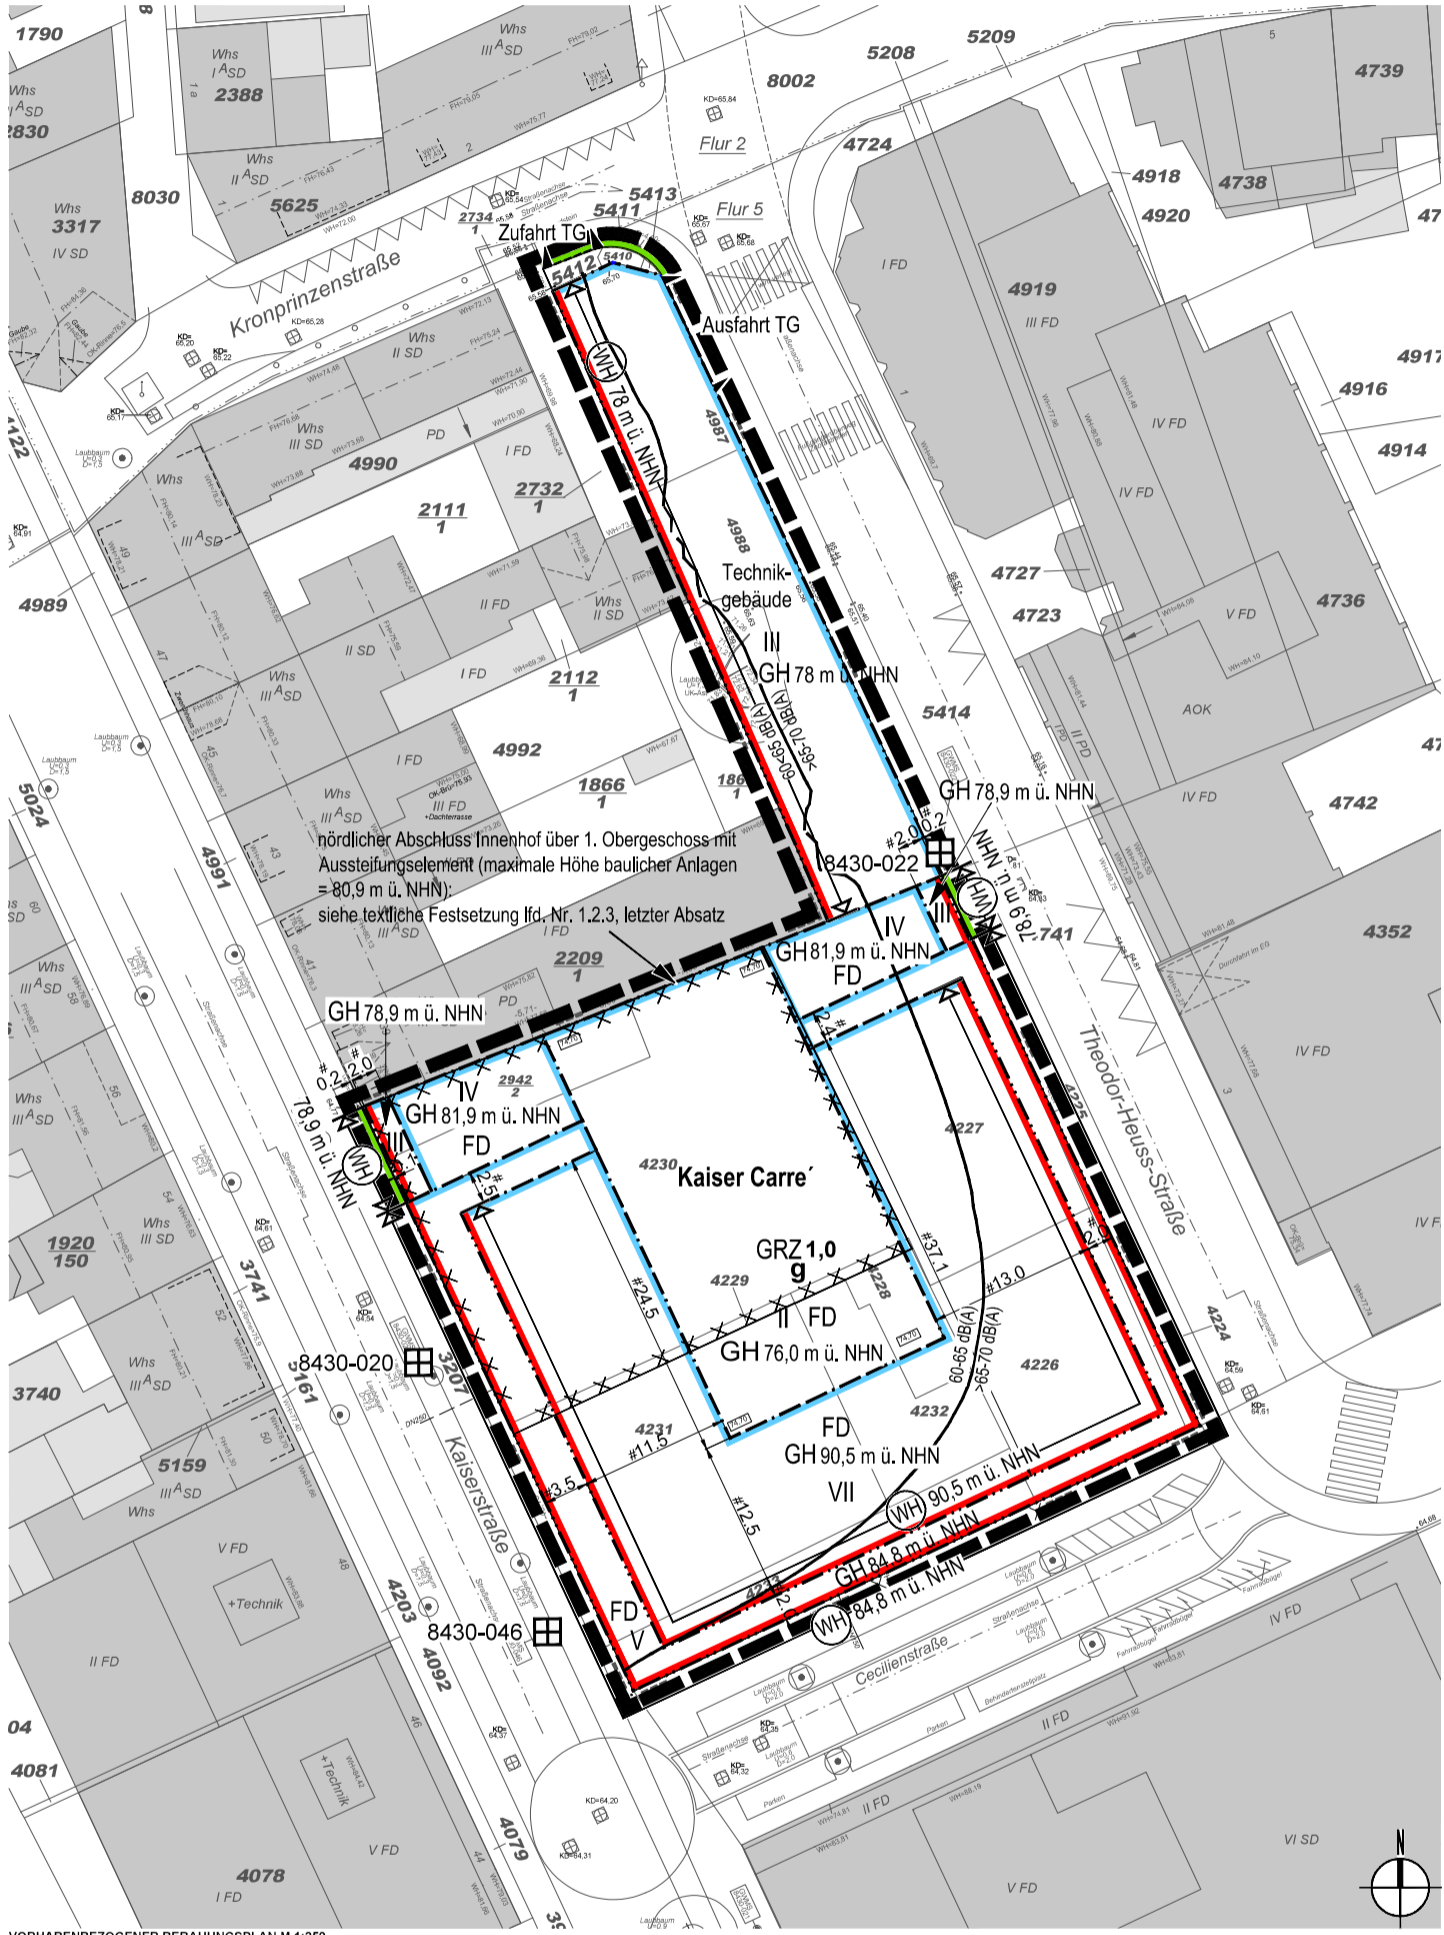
1790
Whs
I $A_{SD}$
2388
Whs
III $A_{SD}$
8002
5208
5209
4739
Whs
III $A_{SD}$
2830
Whs
II $A_{SD}$
5625
Flur 2
4724
4918
4738
4920
8030
Whs
3317
IV SD
2734
1
5413
5411
Flur 5
Zufahrt TG
5412
5410
Ausfahrt TG
I FD
4919
III FD
Kronprinzenstraße
Whs
II SD
WH
78 m ü. NHN
4987
4917
4916
4914
Whs
III SD
PD
4990
I FD
2732
1
IV FD
IV FD
2111
1
Whs
III $A_{SD}$
4988
Technikgebäude
4727
4723
4736
4989
II FD
Whs
II SD
II SD
III
GH 78 m ü. NHN
60<65 dB(A)
>65-70 dB(A)
Whs
III $A_{SD}$
I FD
2112
1
V FD
5414
AOK
I FD
4992
Whs
III $A_{SD}$
III FD
1866
1
186
1
GH 78,9 m ü. NHN
5024
4991
nördlicher Abschluss Innenhof über 1. Obergeschoss mit Aussteifungselement (maximale Höhe baulicher Anlagen = 80,9 m ü. NHN):
siehe textliche Festsetzung lfd. Nr. 1.2.3, letzter Absatz
#2,0
8430-022
WH
78,9 m ü. NHN
IV FD
4742
IV
III
GH 81,9 m ü. NHN
FD
4741
4352
I FD
2209
1
Whs
III $A_{SD}$
GH 78,9 m ü. NHN
PD
#2,0
0,2
Theodor-Heuss-Straße
#2,4
IV FD
Whs
III $A_{SD}$
IV
GH 81,9 m ü. NHN
FD
2942
2
78,9 m ü. NHN
WH
III
#2,5
4230 Kaiser Carre´
4227
4225
Whs
III SD
1920
150
GRZ 1,0
g
4229
4228
#37,1
#13,0
#24,5
II FD
IV F
3741
GH 76,0 m ü. NHN
60-65 dB(A)
>65-70 dB(A)
4226
4224
8430-020
5161
3207
Whs
III $A_{SD}$
3740
4231
#11,5
4232
FD
GH 90,5 m ü. NHN
5159
III $A_{SD}$
Whs
3,5
VII
WH
90,5 m ü. NHN
Kaiserstraße
#12,5
GH 84,8 m ü. NHN
V FD
+Technik
4203
8430-046
4233
FD
V
WH
84,8 m ü. NHN
IV FD
II FD
Cecilienstraße
4092
II FD
04
4081
+Technik
4079
I FD
VI SD
4078
I FD
V FD
V FD
N
VORHABENBEZOGENER BEBAUUNGSPLAN M 1:250